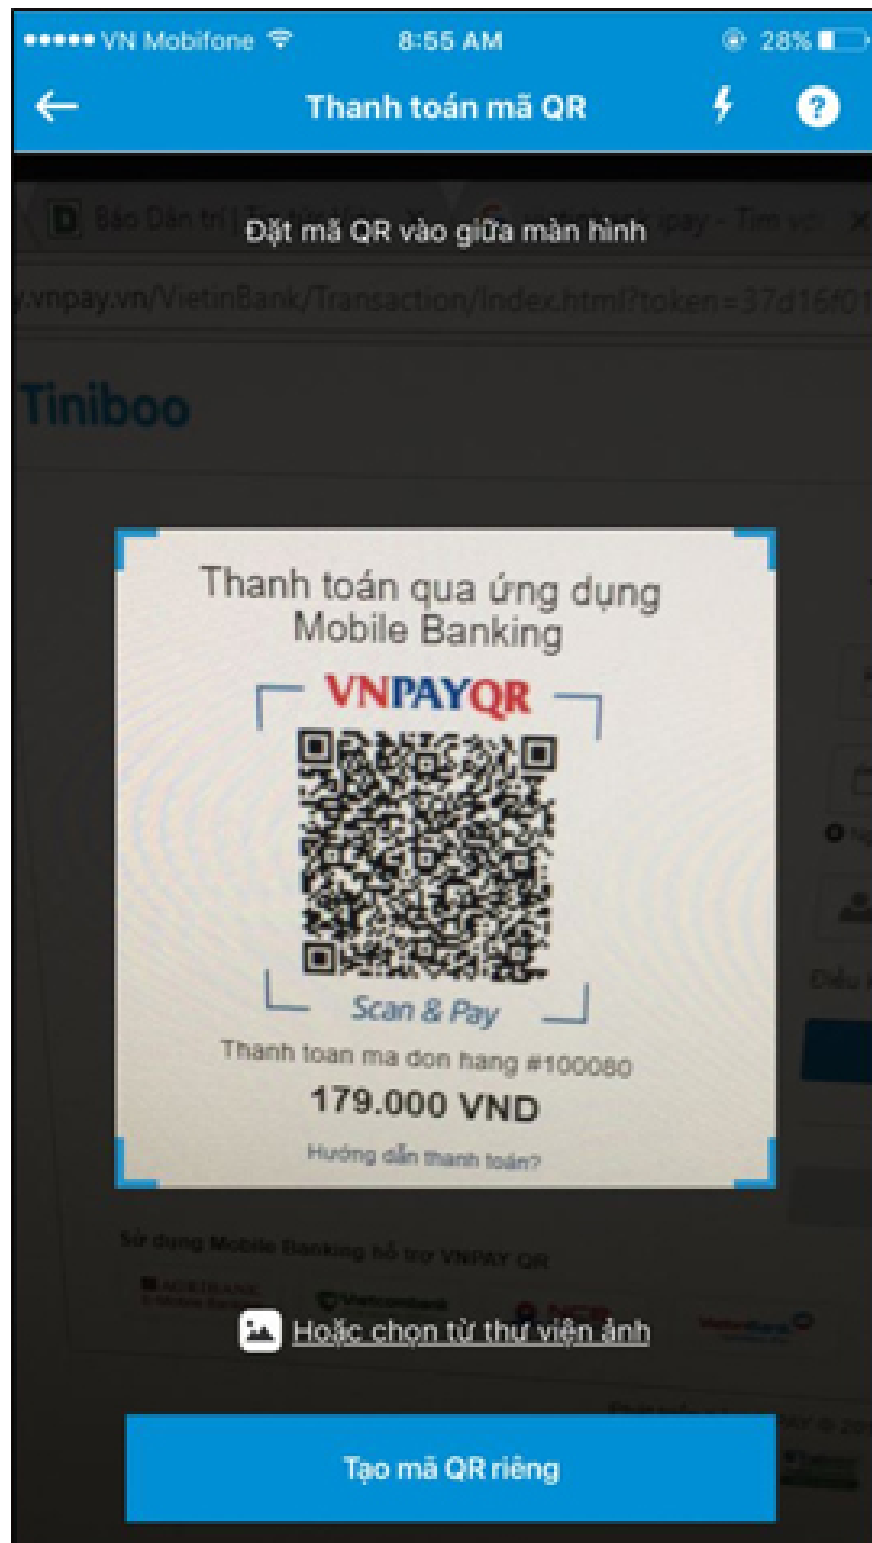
••••• VN Mobifone 8:55 AM 28%

Thanh toán mã QR

Báo Dân trí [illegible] pay - Tìm với

Đặt mã QR vào giữa màn hình

y.vnpay.vn/VietinBank/Transaction/Index.html?token=37d16f0

Tiniboo

Thanh toán qua ứng dụng Mobile Banking

VNPAYQR

Scan & Pay

Thanh toan ma don hang #100080

179.000 VND

Hướng dẫn thanh toán?

Sử dụng Mobile Banking hỗ trợ VNPAY QR

AGRIBANK

Vietcombank

NCB

VietinBank

Hoặc chọn từ thư viện ảnh

Tạo mã QR riêng